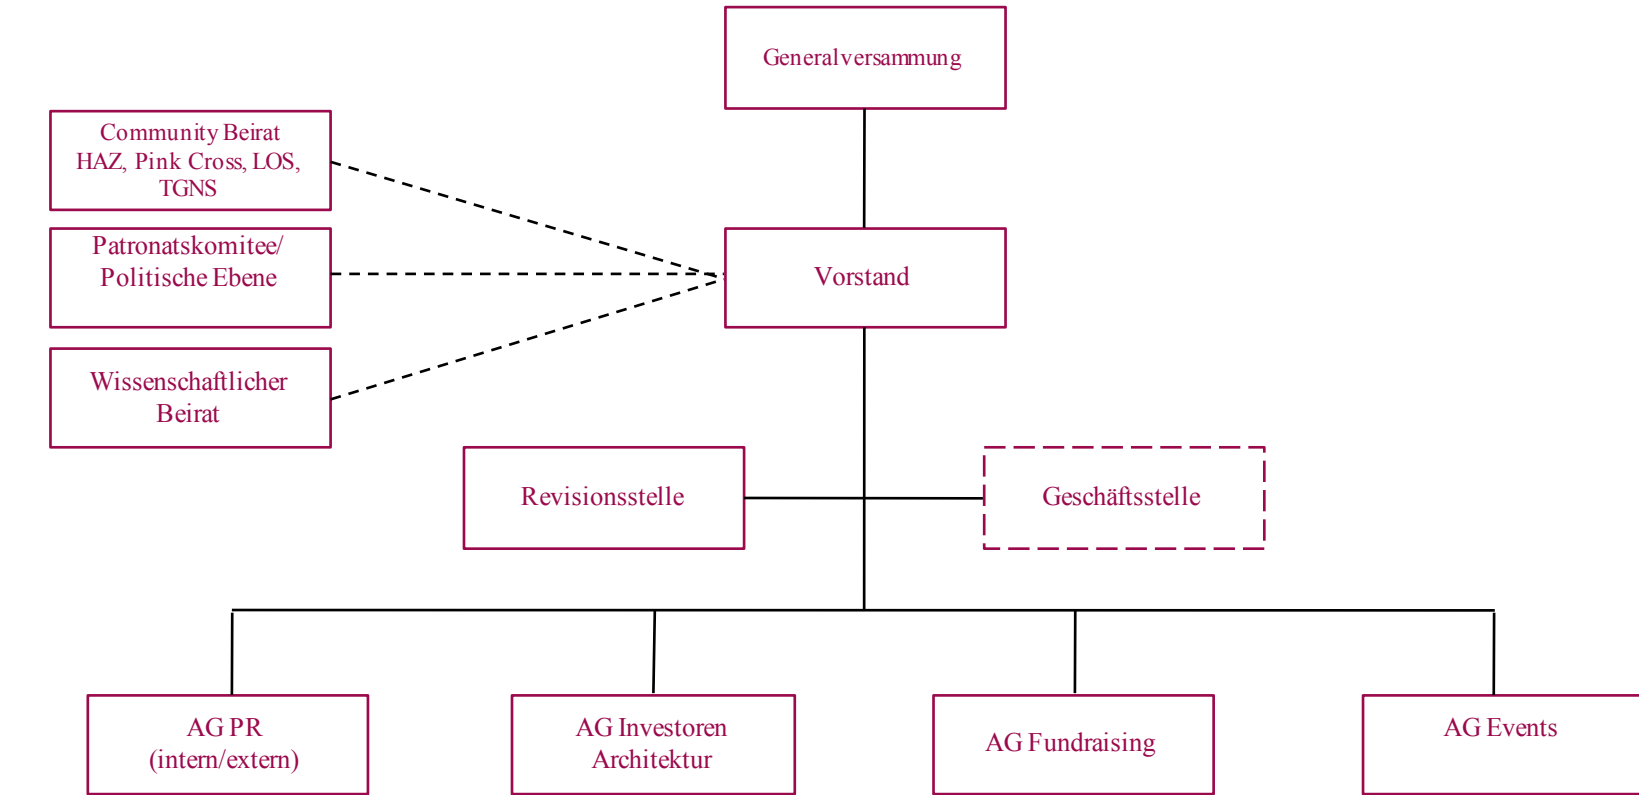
Generalversammung

Community Beirat
HAZ, Pink Cross, LOS, TGNS

Patronatskomitee/
Politische Ebene

Wissenschaftlicher
Beirat

Vorstand

Revisionsstelle

Geschäftsstelle

AG PR
(intern/extern)

AG Investoren
Architektur

AG Fundraising

AG Events